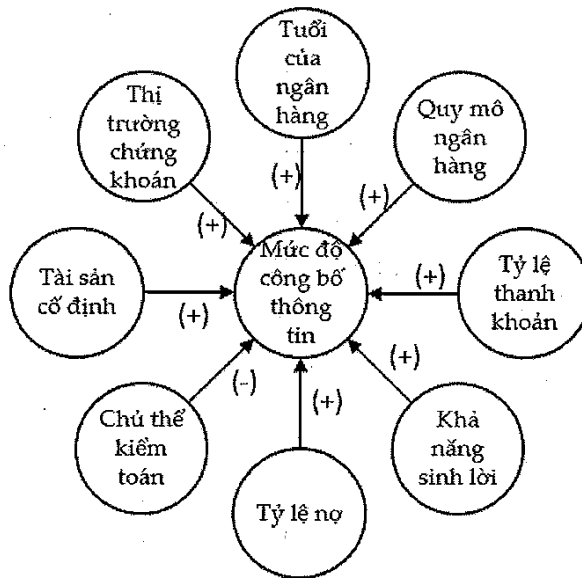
Tuổi của ngân hàng

Thị trường chứng khoán

Quy mô ngân hàng

(+)

(+)

(+)

Tài sản cố định

Mức độ công bố thông tin

(+)

Tỷ lệ thanh khoản

(+)

(+)

(-)

(+)

Chủ thể kiểm toán

Khả năng sinh lời

Tỷ lệ nợ